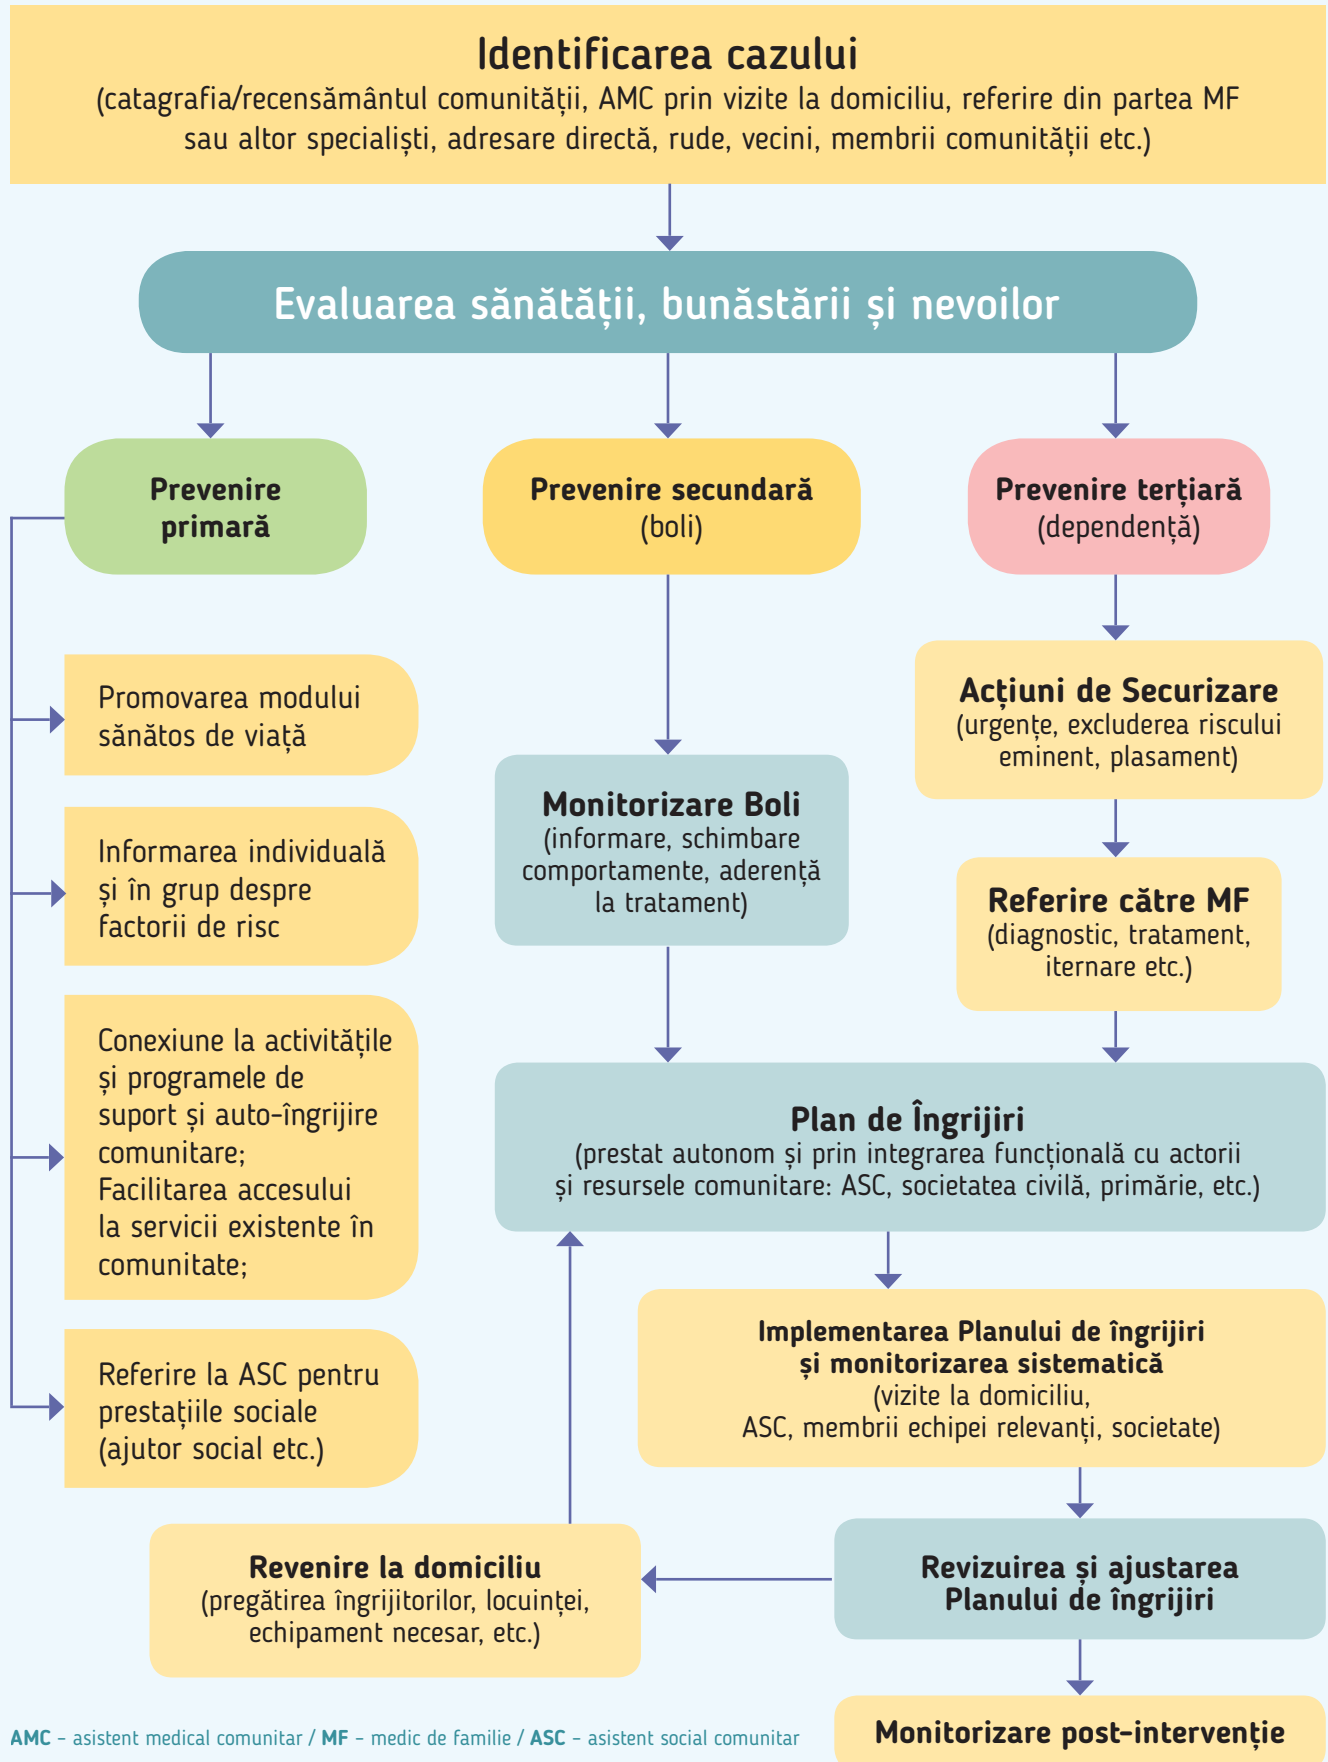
Identificarea cazului
(catagrafia/recensământul comunității, AMC prin vizite la domiciliu, referire din partea MF sau altor specialiști, adresare directă, rude, vecini, membrii comunității etc.)

Evaluarea sănătății, bunăstării și nevoilor

Prevenire primară

Prevenire secundară
(boli)

Prevenire terțiară
(dependență)

Promovarea modului sănătos de viață

Informarea individuală și în grup despre factorii de risc

Conexiune la activitățile și programele de suport și auto-îngrijire comunitare;
Facilitarea accesului la servicii existente în comunitate;

Referire la ASC pentru prestațiile sociale (ajutor social etc.)

Monitorizare Boli
(informare, schimbare comportamente, aderență la tratament)

Acțiuni de Securizare
(urgențe, excluderea riscului eminent, plasament)

Referire către MF
(diagnostic, tratament, iternare etc.)

Plan de Îngrijiri
(prestat autonom și prin integrarea funcțională cu actorii și resursele comunitare: ASC, societatea civilă, primărie, etc.)

Implementarea Planului de îngrijiri și monitorizarea sistematică
(vizite la domiciliu, ASC, membrii echipei relevanți, societate)

Revenire la domiciliu
(pregătirea îngrijitorilor, locuinței, echipament necesar, etc.)

Revizuirea și ajustarea Planului de îngrijiri

Monitorizare post-intervenție

AMC – asistent medical comunitar / MF – medic de familie / ASC – asistent social comunitar